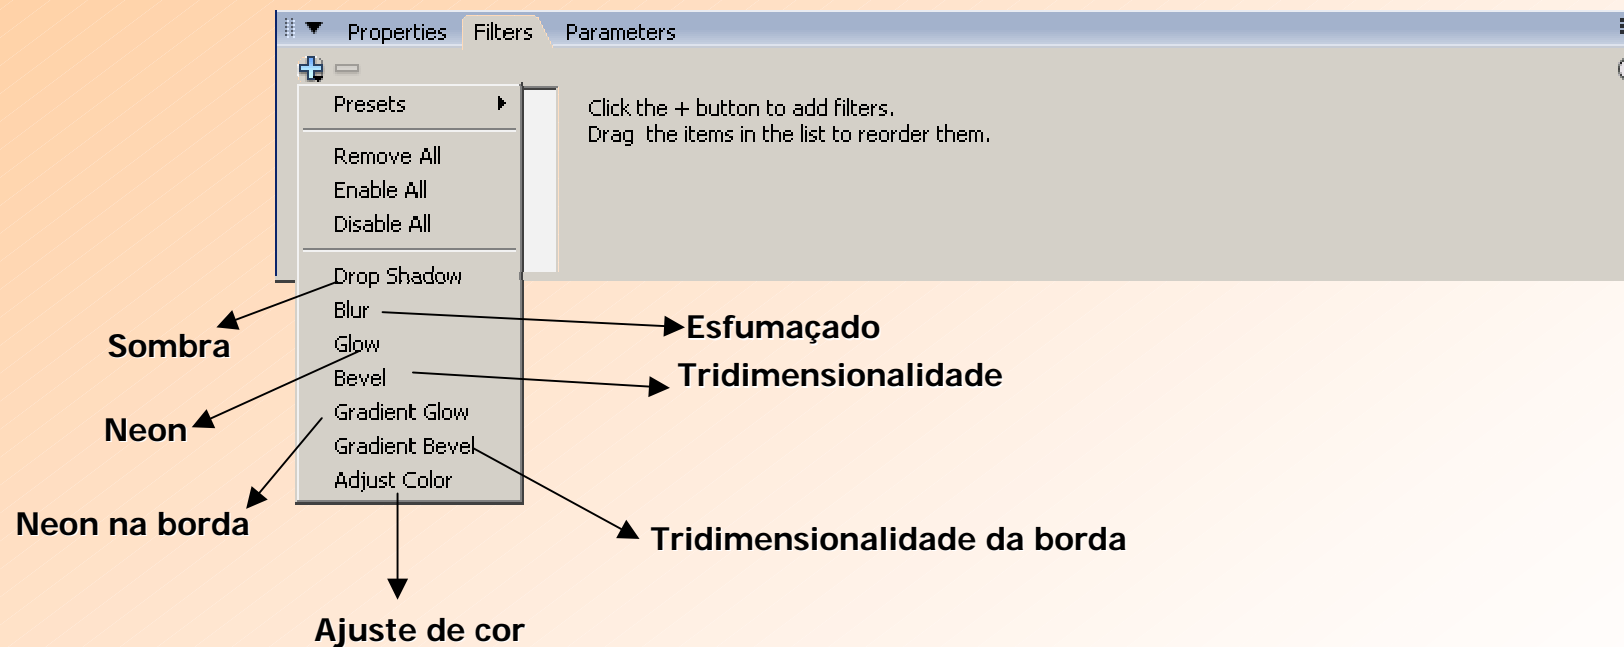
Properties Filters Parameters

Presets

Remove All
Enable All
Disable All

Drop Shadow
Blur
Glow
Bevel
Gradient Glow
Gradient Bevel
Adjust Color

Click the + button to add filters.
Drag the items in the list to reorder them.

Sombra

Esfumaçado

Tridimensionalidade

Neon

Neon na borda

Tridimensionalidade da borda

Ajuste de cor